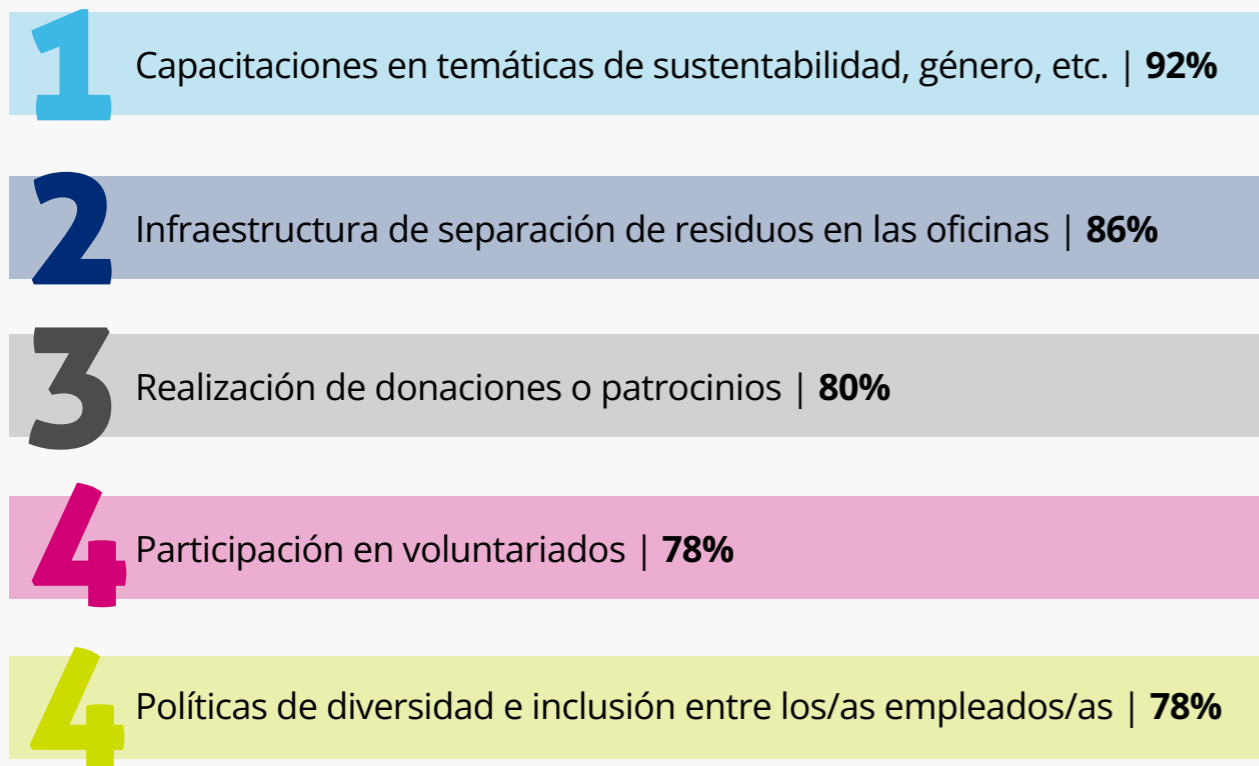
1 Capacitaciones en temáticas de sustentabilidad, género, etc. | **92%**

2 Infraestructura de separación de residuos en las oficinas | **86%**

3 Realización de donaciones o patrocinios | **80%**

4 Participación en voluntariados | **78%**

4 Políticas de diversidad e inclusión entre los/as empleados/as | **78%**